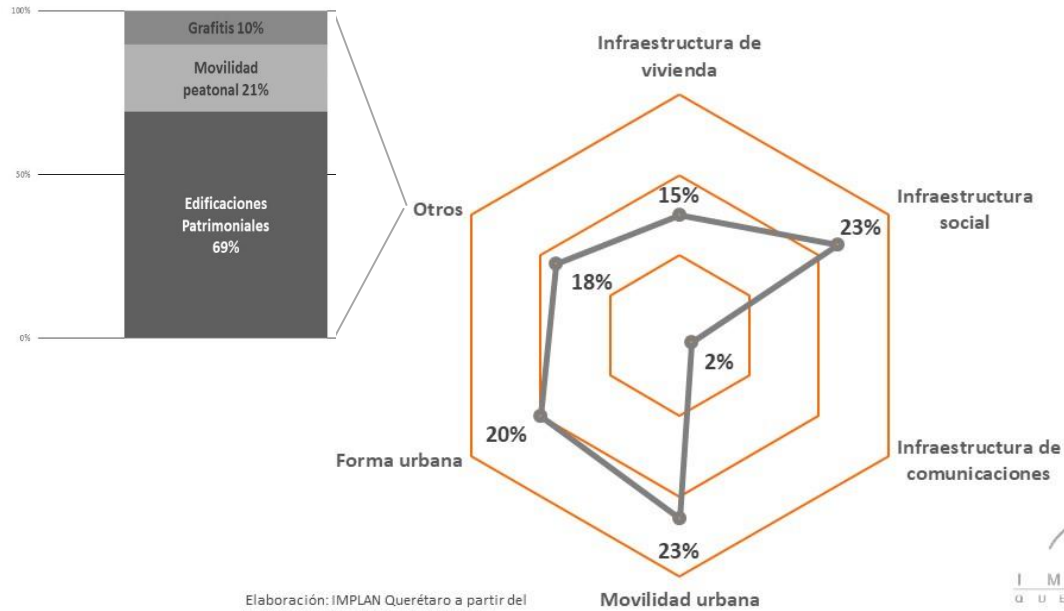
100%

Grafitis 10%

Movilidad peatonal 21%

50%

Edificaciones Patrimoniales 69%

0%

Infraestructura de vivienda

15%

Infraestructura social

23%

Otros

18%

2%

Infraestructura de comunicaciones

20%

Forma urbana

23%

Movilidad urbana

Elaboración: IMPLAN Querétaro a partir del

I M
Q U E